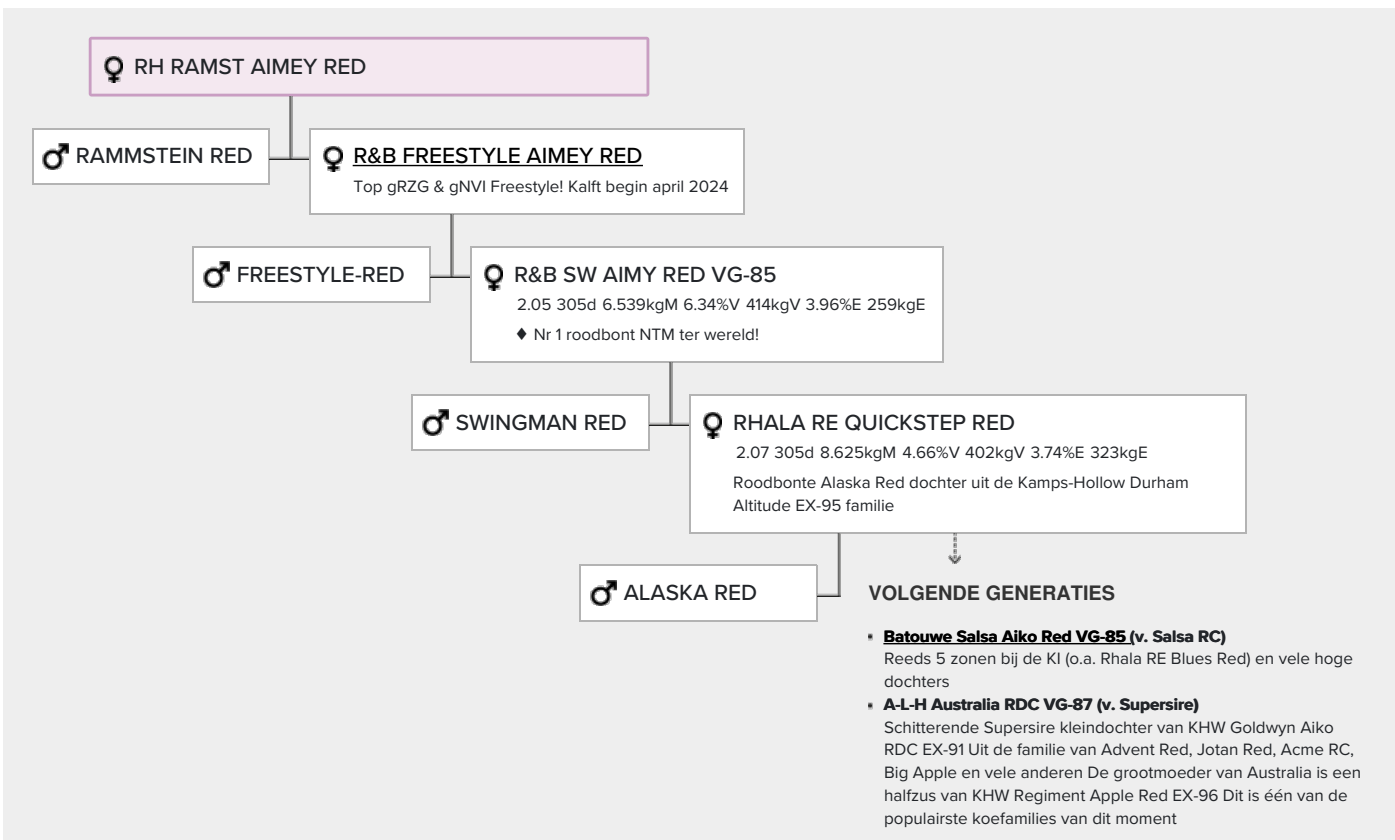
♀ RH RAMST AIMEY RED

♂ RAMMSTEIN RED

♀ R&B FREESTYLE AIMEY RED
Top gRZG & gNVI Freestyle! Kalft begin april 2024

♂ FREESTYLE-RED

♀ R&B SW AIMY RED VG-85
2.05 305d 6.539kgM 6.34%V 414kgV 3.96%E 259kgE
♦ Nr 1 roodbont NTM ter wereld!

♂ SWINGMAN RED

♀ RHALA RE QUICKSTEP RED
2.07 305d 8.625kgM 4.66%V 402kgV 3.74%E 323kgE
Roodbonte Alaska Red dochter uit de Kamps-Hollow Durham Altitude EX-95 familie

♂ ALASKA RED

VOLGENDE GENERATIES

- Batouwe Salsa Aiko Red VG-85 (v. Salsa RC)
Reeds 5 zonen bij de KI (o.a. Rhala RE Blues Red) en vele hoge dochters
- A-L-H Australia RDC VG-87 (v. Supersire)
Schitterende Supersire kleindochter van KHW Goldwyn Aiko RDC EX-91 Uit de familie van Advent Red, Jotan Red, Acme RC, Big Apple en vele anderen De grootmoeder van Australia is een halfzus van KHW Regiment Apple Red EX-96 Dit is één van de populairste koefamilies van dit moment